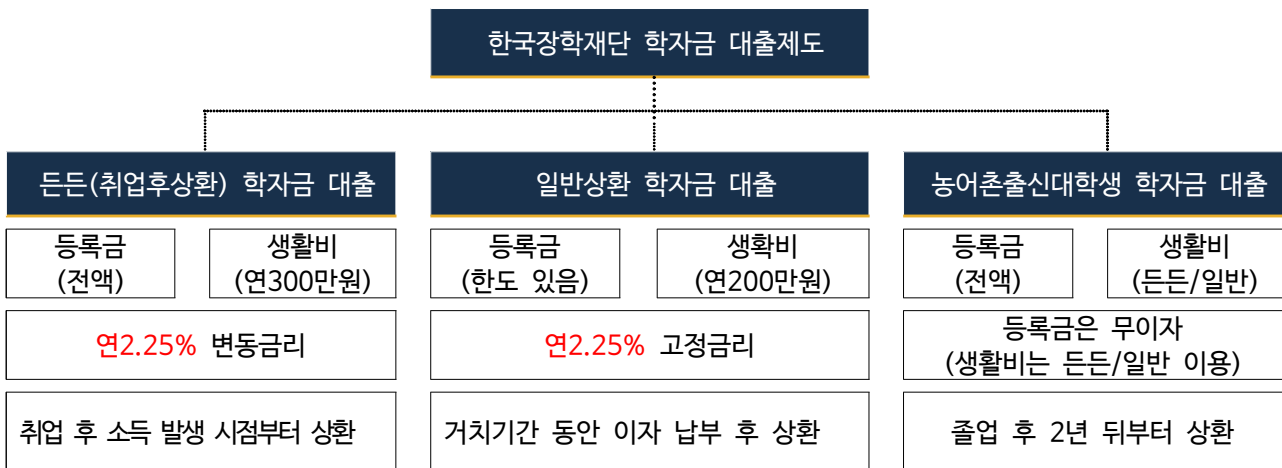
한국장학재단 학자금 대출제도

든든(취업후상환) 학자금 대출

등록금 (전액)

생활비 (연300만원)

연2.25% 변동금리

취업 후 소득 발생 시점부터 상환

일반상환 학자금 대출

등록금 (한도 있음)

생확비 (연200만원)

연2.25% 고정금리

거치기간 동안 이자 납부 후 상환

농어촌출신대학생 학자금 대출

등록금 (전액)

생활비 (든든/일반)

등록금은 무이자 (생활비는 든든/일반 이용)

졸업 후 2년 뒤부터 상환